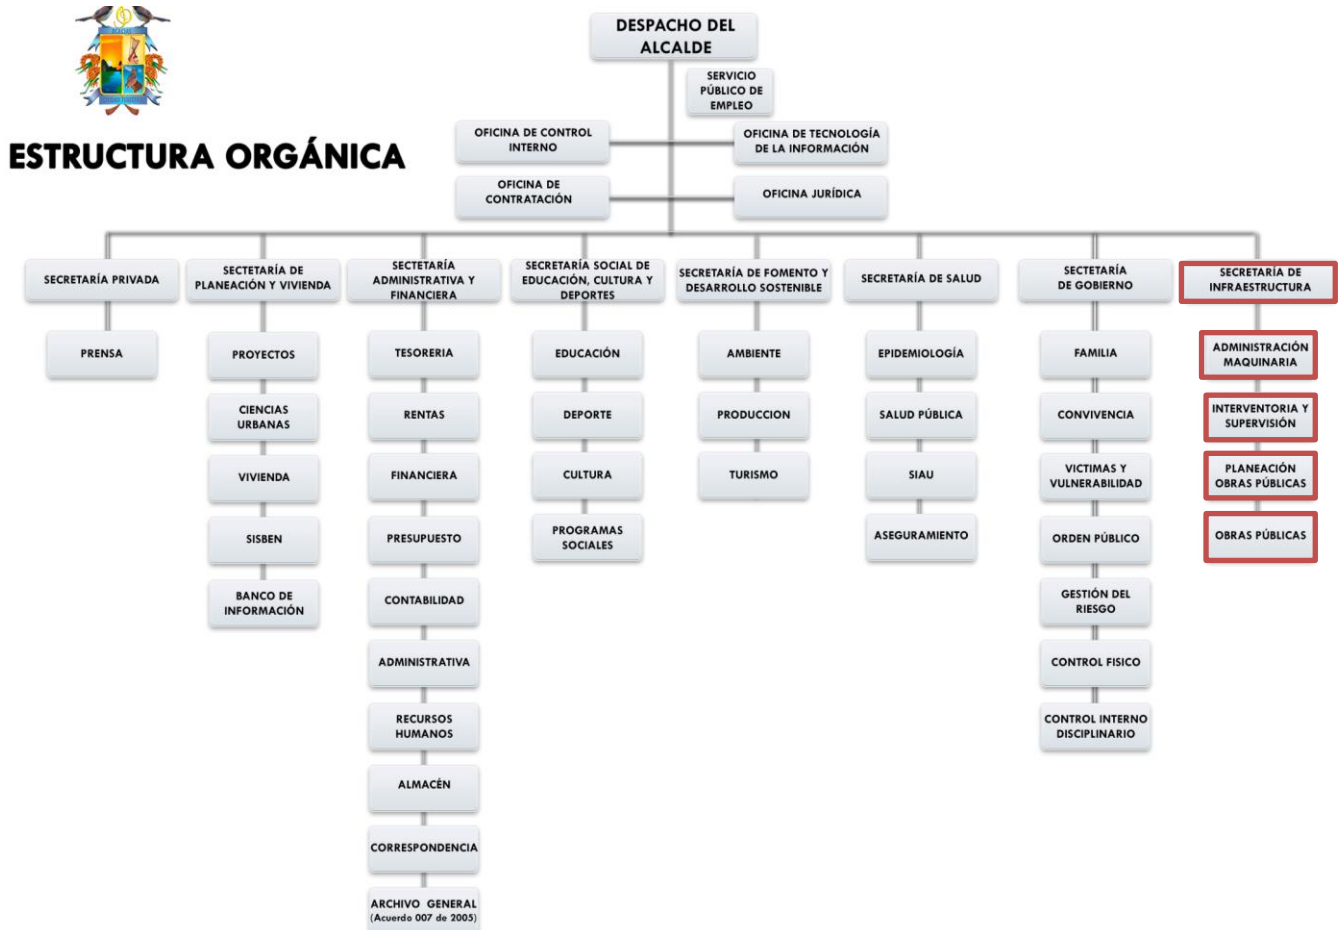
ESTRUCTURA ORGÁNICA

DESPACHO DEL ALCALDE

SERVICIO PÚBLICO DE EMPLEO

OFICINA DE CONTROL INTERNO

OFICINA DE TECNOLOGÍA DE LA INFORMACIÓN

OFICINA DE CONTRATACIÓN

OFICINA JURÍDICA

SECRETARÍA PRIVADA

PRENSA

SECTETARÍA DE PLANEACIÓN Y VIVIENDA

PROYECTOS

CIENCIAS URBANAS

VIVIENDA

SISBEN

BANCO DE INFORMACIÓN

SECTETARÍA ADMINISTRATIVA Y FINANCIERA

TESORERIA

RENTAS

FINANCIERA

PRESUPUESTO

CONTABILIDAD

ADMINISTRATIVA

RECURSOS HUMANOS

ALMACÉN

CORRESPONDENCIA

ARCHIVO GENERAL (Acuerdo 007 de 2005)

SECRETARÍA SOCIAL DE EDUCACIÓN, CULTURA Y DEPORTES

EDUCACIÓN

DEPORTE

CULTURA

PROGRAMAS SOCIALES

SECRETARÍA DE FOMENTO Y DESARROLLO SOSTENIBLE

AMBIENTE

PRODUCCION

TURISMO

SECRETARÍA DE SALUD

EPIDEMIOLOGÍA

SALUD PÚBLICA

SIAU

ASEGURAMIENTO

SECTETARÍA DE GOBIERNO

FAMILIA

CONVIVENCIA

VICTIMAS Y VULNERABILIDAD

ORDEN PÚBLICO

GESTIÓN DEL RIESGO

CONTROL FISICO

CONTROL INTERNO DISCIPLINARIO

SECRETARÍA DE INFRAESTRUCTURA

ADMINISTRACIÓN MAQUINARIA

INTERVENTORIA Y SUPERVISIÓN

PLANEACIÓN OBRAS PÚBLICAS

OBRAS PÚBLICAS